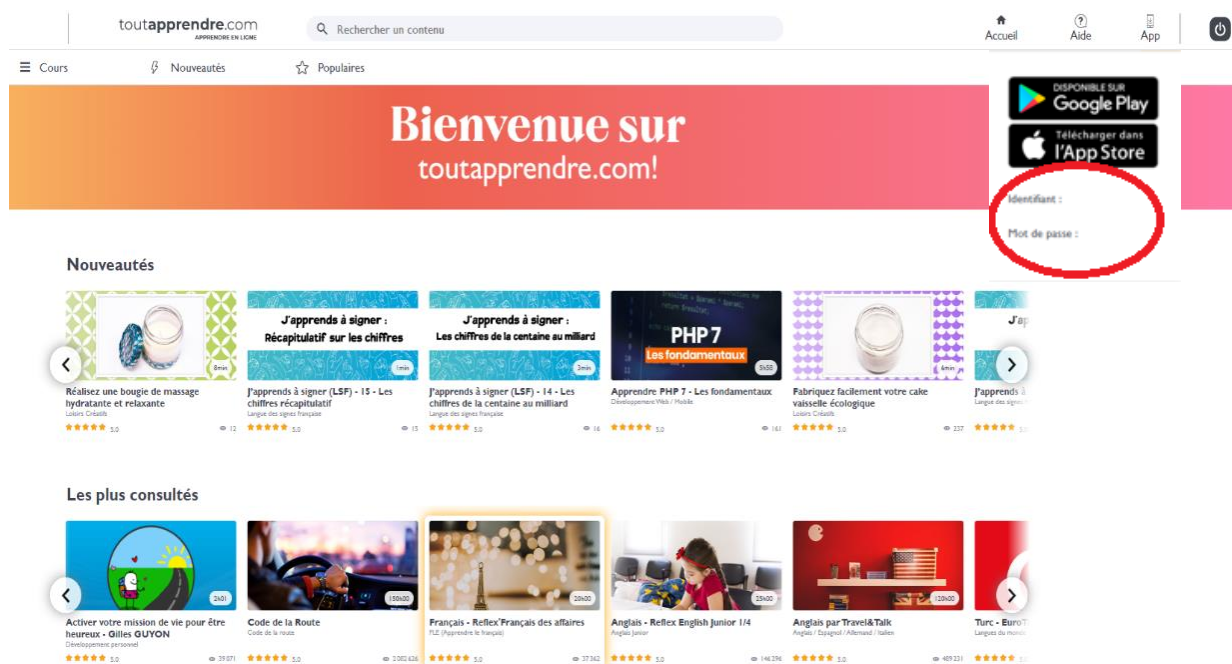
toutapprendre.com
APPRENDRE EN LIGNE

Rechercher un contenu

Accueil
Aide
App

Cours
Nouveautés
Populaires

DISPONIBLE SUR Google Play
Télécharger dans l'App Store

Identifiant :
Mot de passe :

Bienvenue sur
toutapprendre.com!

Nouveautés

8min
Réalisez une bougie de massage hydratante et relaxante
Loisirs Créatifs
5.0 12

J'apprends à signer : Récapitulatif sur les chiffres
1min
J'apprends à signer (LSF) - 15 - Les chiffres récapitulatif
Langue des signes française
5.0 15

J'apprends à signer : Les chiffres de la centaine au milliard
3min
J'apprends à signer (LSF) - 14 - Les chiffres de la centaine au milliard
Langue des signes française
5.0 16

PHP 7
Les fondamentaux
5h50
Apprendre PHP 7 - Les fondamentaux
Développement Web / Mobile
5.0 161

6min
Fabriquez facilement votre cake vaisselle écologique
Loisirs Créatifs
5.0 237

J'ap
J'apprends à
Langue des signe

Les plus consultés

2h01
Activer votre mission de vie pour être heureux - Gilles GUYON
Développement personnel
5.0 39 071

150h00
Code de la Route
Code de la route
5.0 2 082 626

20h00
Français - Reflex'Français des affaires
FLE (Apprendre le français)
5.0 37 362

25h00
Anglais - Reflex English Junior 1/4
Anglais Junior
5.0 146 296

120h00
Anglais par Travel&Talk
Anglais / Espagnol / Allemand / Italien
5.0 409 331

Turc - EuroT
Langues du monde